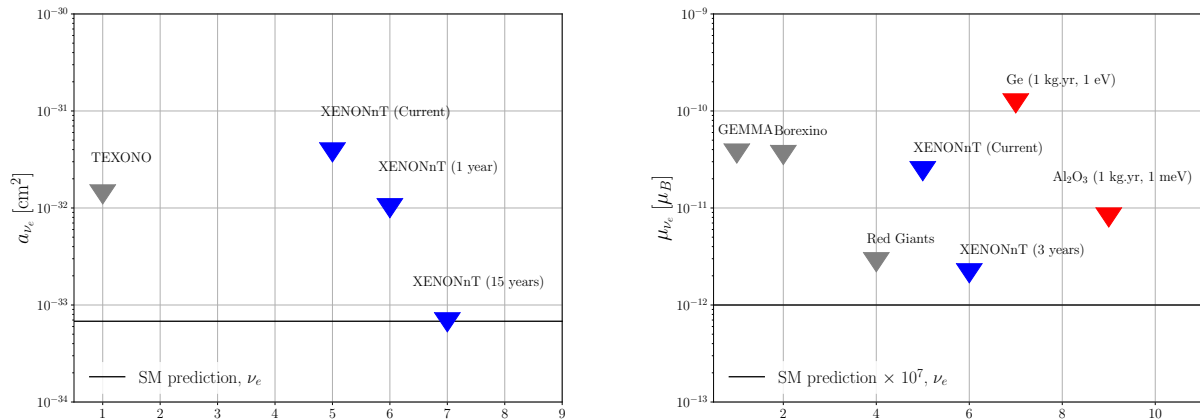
$10^{-30}$
$10^{-31}$
$10^{-32}$
$10^{-33}$
$10^{-34}$
$a_{\nu_e}$ [cm$^2$]
TEXONO
XENONnT (Current)
XENONnT (1 year)
XENONnT (15 years)
SM prediction, $\nu_e$
1 2 3 4 5 6 7 8 9

$10^{-9}$
$10^{-10}$
$10^{-11}$
$10^{-12}$
$10^{-13}$
$\mu_{\nu_e}$ [$\mu_B$]
Ge (1 kg.yr, 1 eV)
GEMMA
Borexino
XENONnT (Current)
$Al_2O_3$ (1 kg.yr, 1 meV)
Red Giants
XENONnT (3 years)
SM prediction $\times 10^7$, $\nu_e$
2 4 6 8 10